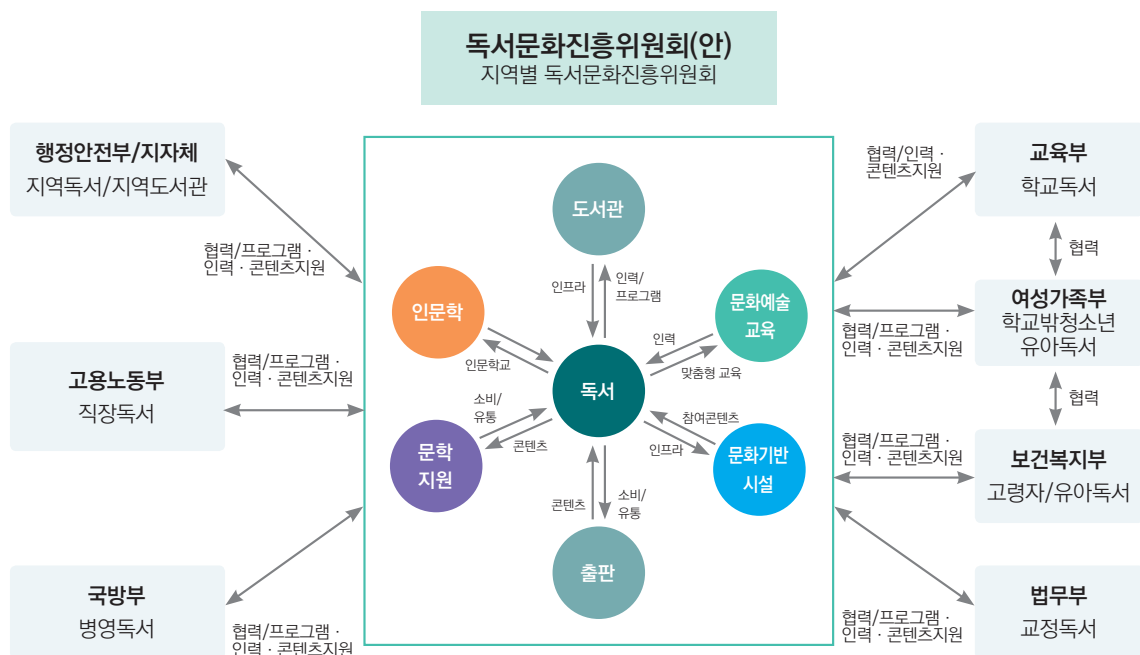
독서문화진흥위원회(안)
지역별 독서문화진흥위원회

행정안전부/지자체
지역독서/지역도서관

협력/프로그램 · 인력 · 콘텐츠지원

고용노동부
직장독서

협력/프로그램 · 인력 · 콘텐츠지원

국방부
병영독서

협력/프로그램 · 인력 · 콘텐츠지원

도서관

인프라

인력/프로그램

인문학

인문학교

문화예술 교육

인력

맞춤형 교육

독서

소비/유통

콘텐츠

문학 지원

참여콘텐츠

인프라

문화기반 시설

콘텐츠

소비/유통

출판

협력/인력 · 콘텐츠지원

교육부
학교독서

협력

여성가족부
학교밖청소년
유아독서

협력/프로그램 · 인력 · 콘텐츠지원

협력

보건복지부
고령자/유아독서

협력/프로그램 · 인력 · 콘텐츠지원

법무부
교정독서

협력/프로그램 · 인력 · 콘텐츠지원